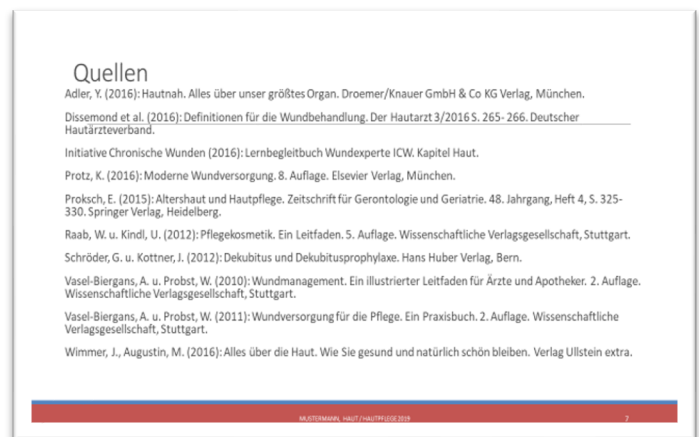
Quellen

Adler, Y. (2016): Hautnah. Alles über unser größtes Organ. Droemer/Knauer GmbH & Co KG Verlag, München.

Dissemond et al. (2016): Definitionen für die Wundbehandlung. Der Hautarzt 3/2016 S. 265- 266. Deutscher Hautärzteverband.

Initiative Chronische Wunden (2016): Lernbegleitbuch Wundexperte ICW. Kapitel Haut.

Protz, K. (2016): Moderne Wundversorgung. 8. Auflage. Elsevier Verlag, München.

Proksch, E. (2015): Altershaut und Hautpflege. Zeitschrift für Gerontologie und Geriatrie. 48. Jahrgang, Heft 4, S. 325-330. Springer Verlag, Heidelberg.

Raab, W. u. Kindl, U. (2012): Pflegekosmetik. Ein Leitfaden. 5. Auflage. Wissenschaftliche Verlagsgesellschaft, Stuttgart.

Schröder, G. u. Kottner, J. (2012): Dekubitus und Dekubitusprophylaxe. Hans Huber Verlag, Bern.

Vasel-Biergans, A. u. Probst, W. (2010): Wundmanagement. Ein illustrierter Leitfaden für Ärzte und Apotheker. 2. Auflage. Wissenschaftliche Verlagsgesellschaft, Stuttgart.

Vasel-Biergans, A. u. Probst, W. (2011): Wundversorgung für die Pflege. Ein Praxisbuch. 2. Auflage. Wissenschaftliche Verlagsgesellschaft, Stuttgart.

Wimmer, J., Augustin, M. (2016): Alles über die Haut. Wie Sie gesund und natürlich schön bleiben. Verlag Ullstein extra.

MUSTERMANN, HAUT / HAUTPFLEGE 2019

7